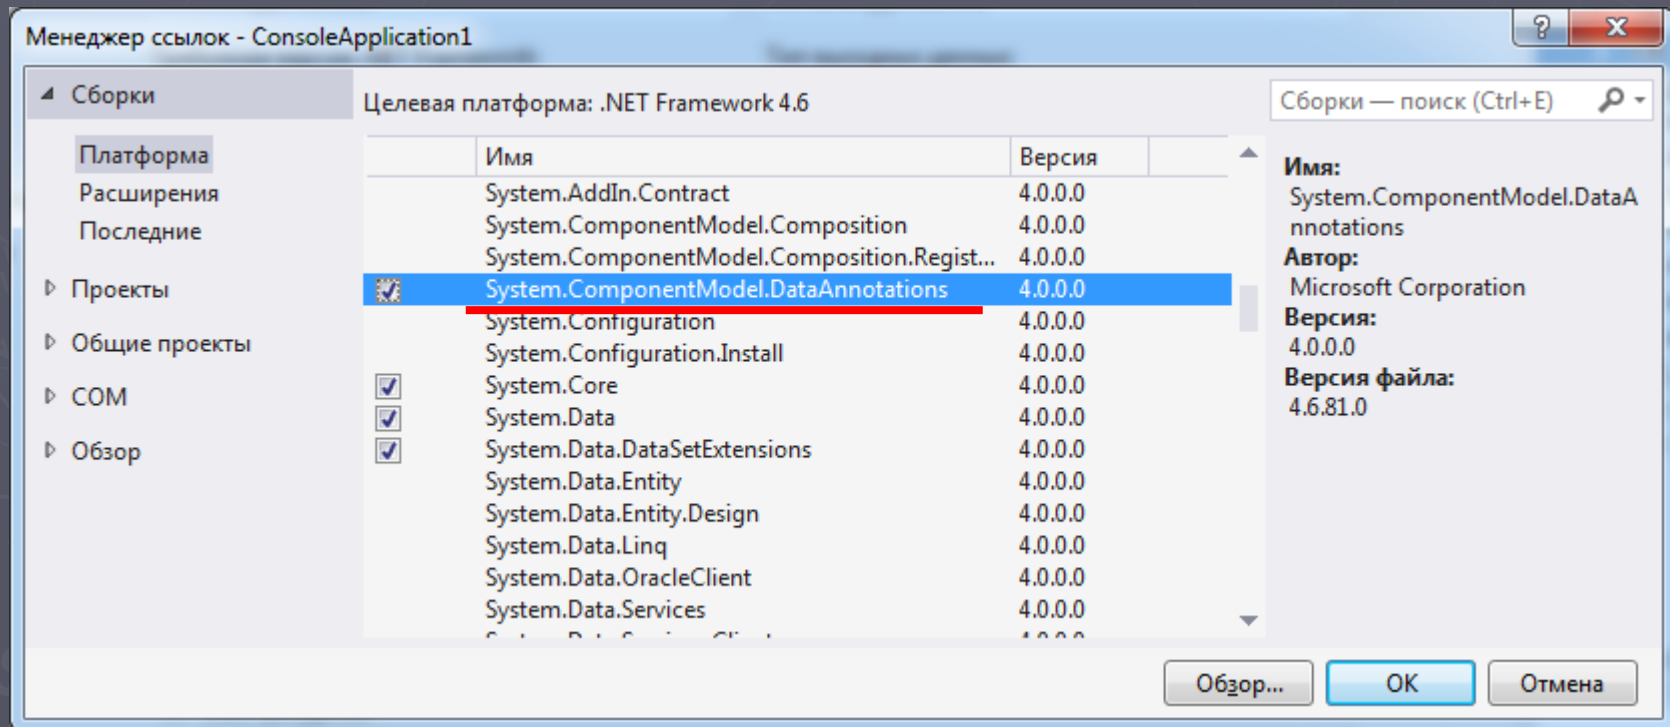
Менеджер ссылок - ConsoleApplication1

? X

◢ Сборки

Платформа
Расширения
Последние

▷ Проекты
▷ Общие проекты
▷ COM
▷ Обзор

Целевая платформа: .NET Framework 4.6

Сборки — поиск (Ctrl+E)

| | Имя | Версия |
|---|---|---|
| | System.AddIn.Contract | 4.0.0.0 |
| | System.ComponentModel.Composition | 4.0.0.0 |
| | System.ComponentModel.Composition.Regist... | 4.0.0.0 |
| ☑ | System.ComponentModel.DataAnnotations | 4.0.0.0 |
| | System.Configuration | 4.0.0.0 |
| | System.Configuration.Install | 4.0.0.0 |
| ☑ | System.Core | 4.0.0.0 |
| ☑ | System.Data | 4.0.0.0 |
| ☑ | System.Data.DataSetExtensions | 4.0.0.0 |
| | System.Data.Entity | 4.0.0.0 |
| | System.Data.Entity.Design | 4.0.0.0 |
| | System.Data.Linq | 4.0.0.0 |
| | System.Data.OracleClient | 4.0.0.0 |
| | System.Data.Services | 4.0.0.0 |
| | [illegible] | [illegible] |

Имя:
System.ComponentModel.DataAnnotations
Автор:
Microsoft Corporation
Версия:
4.0.0.0
Версия файла:
4.6.81.0

Обзор... OK Отмена